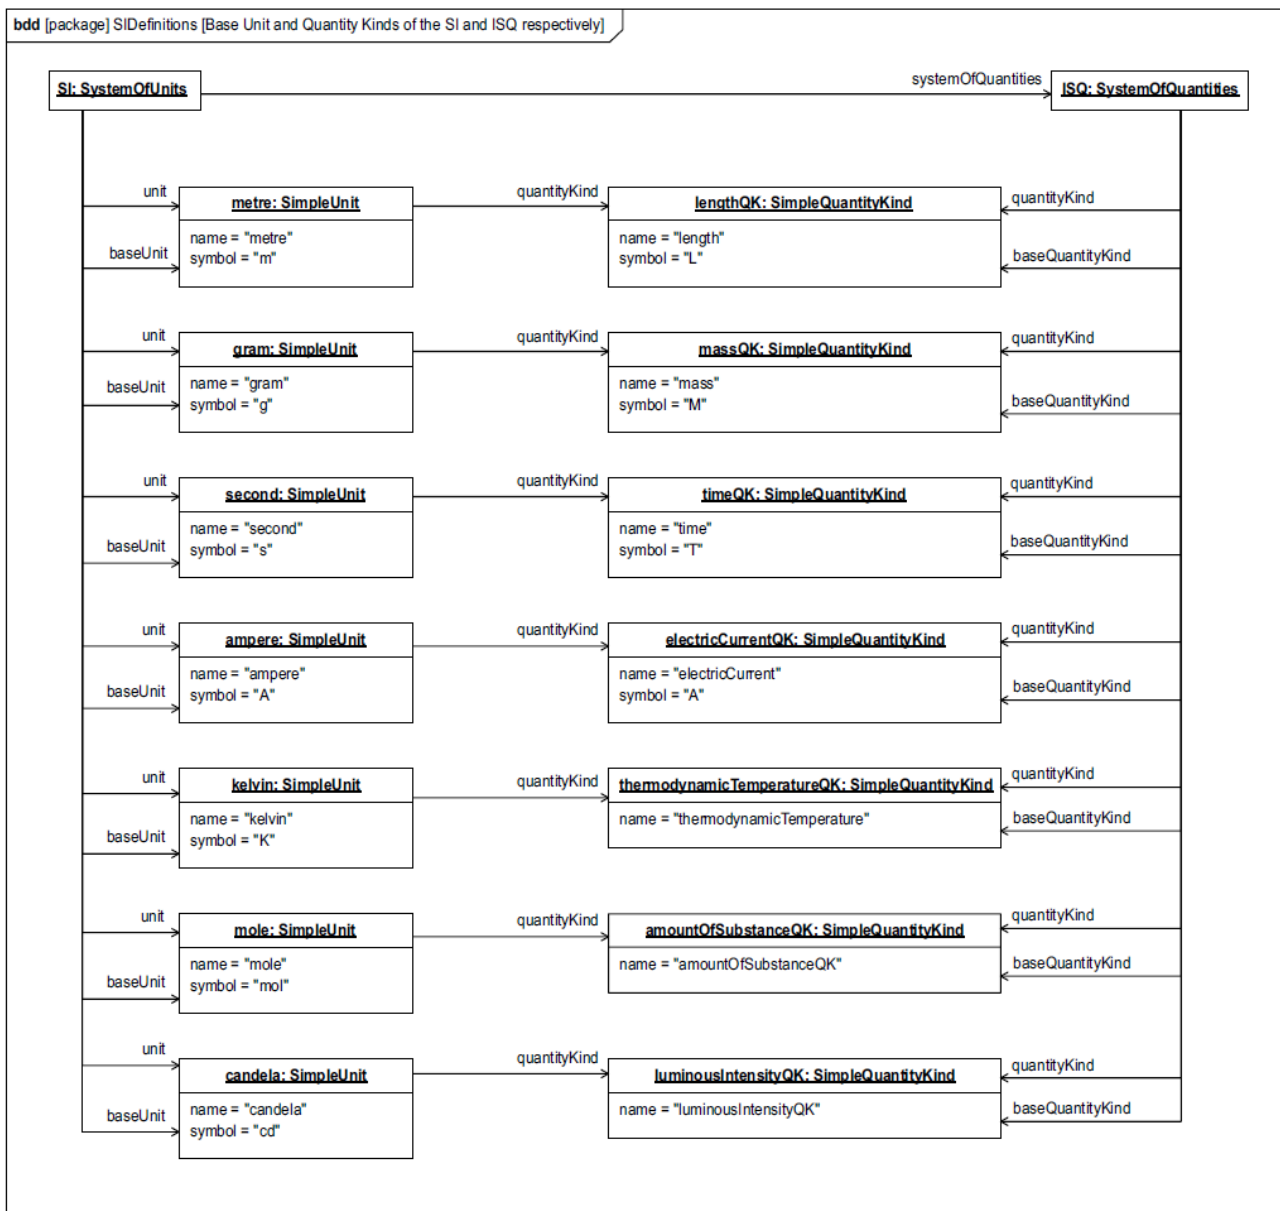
bdd [package] SIDefinitions [Base Unit and Quantity Kinds of the SI and ISQ respectively]

SI: SystemOfUnits

systemOfQuantities

ISQ: SystemOfQuantities

unit

baseUnit

metre: SimpleUnit
name = "metre"
symbol = "m"

quantityKind

lengthQK: SimpleQuantityKind
name = "length"
symbol = "L"

quantityKind

baseQuantityKind

unit

baseUnit

gram: SimpleUnit
name = "gram"
symbol = "g"

quantityKind

massQK: SimpleQuantityKind
name = "mass"
symbol = "M"

quantityKind

baseQuantityKind

unit

baseUnit

second: SimpleUnit
name = "second"
symbol = "s"

quantityKind

timeQK: SimpleQuantityKind
name = "time"
symbol = "T"

quantityKind

baseQuantityKind

unit

baseUnit

ampere: SimpleUnit
name = "ampere"
symbol = "A"

quantityKind

electricCurrentQK: SimpleQuantityKind
name = "electricCurrent"
symbol = "A"

quantityKind

baseQuantityKind

unit

baseUnit

kelvin: SimpleUnit
name = "kelvin"
symbol = "K"

quantityKind

thermodynamicTemperatureQK: SimpleQuantityKind
name = "thermodynamicTemperature"

quantityKind

baseQuantityKind

unit

baseUnit

mole: SimpleUnit
name = "mole"
symbol = "mol"

quantityKind

amountOfSubstanceQK: SimpleQuantityKind
name = "amountOfSubstanceQK"

quantityKind

baseQuantityKind

unit

baseUnit

candela: SimpleUnit
name = "candela"
symbol = "cd"

quantityKind

luminousIntensityQK: SimpleQuantityKind
name = "luminousIntensityQK"

quantityKind

baseQuantityKind